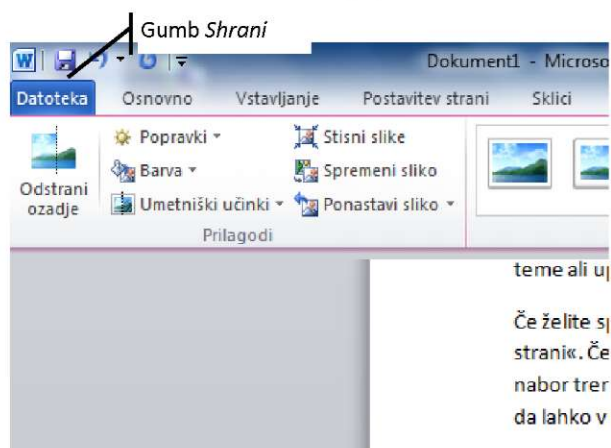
Gumb *Shrani*

Dokument1 - Microso

Datoteka Osnovno Vstavljanje Postavitev strani Sklici

Popravki ▾
Barva ▾
Umetniški učinki ▾
Stisni slike
Spremeni sliko
Ponastavi sliko ▾

Odstrani ozadje

Prilagodi

teme ali up

Če želite sp
strani«. Če
nabor tren
da lahko v